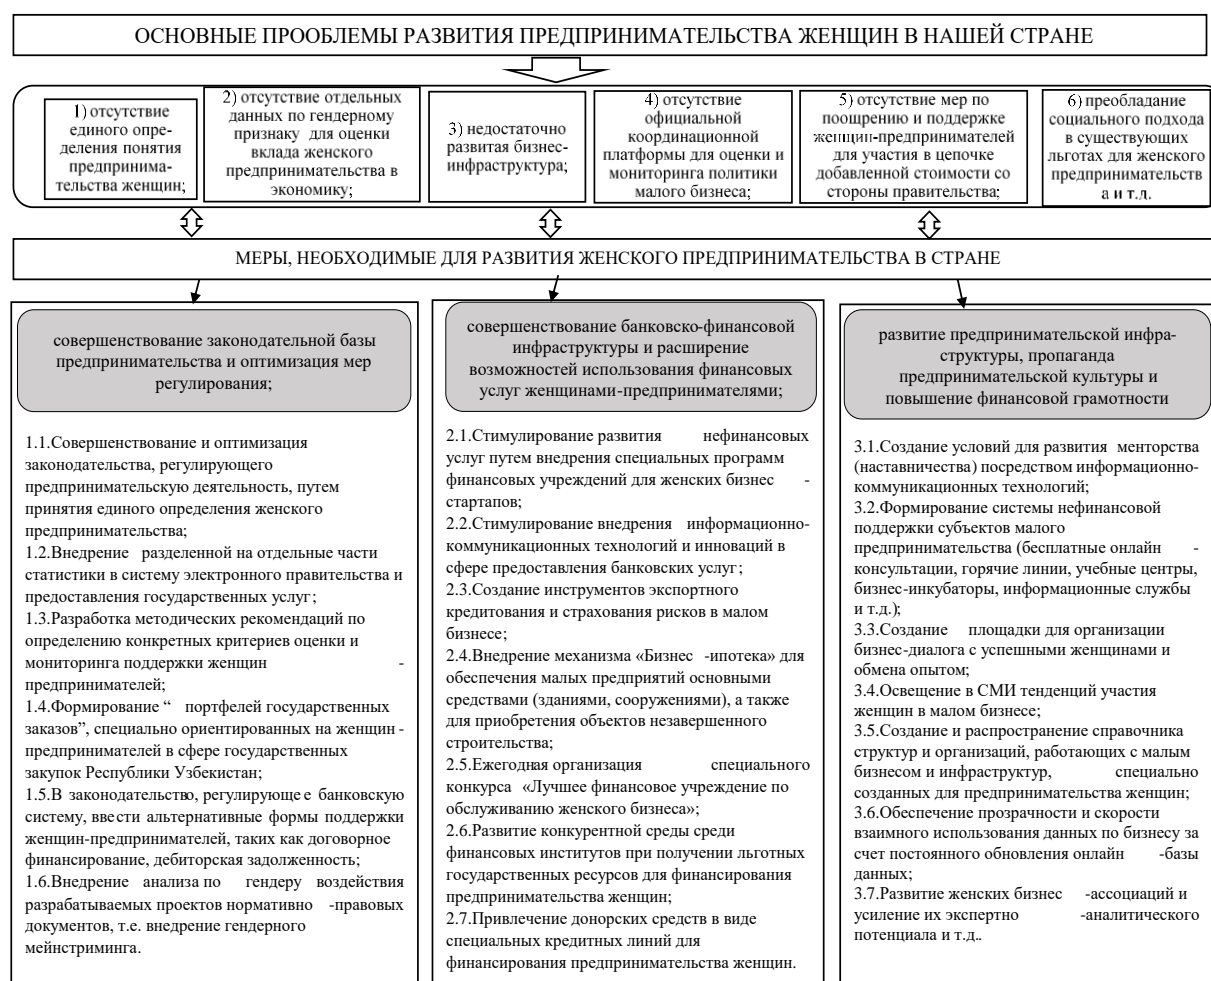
ОСНОВНЫЕ ПРООБЛЕМЫ РАЗВИТИЯ ПРЕДПРИНИМАТЕЛЬСТВА ЖЕНЩИН В НАШЕЙ СТРАНЕ

1) отсутствие единого определения понятия предпринимательства женщин;

2) отсутствие отдельных данных по гендерному признаку для оценки вклада женского предпринимательства в экономику;

3) недостаточно развитая бизнес-инфраструктура;

4) отсутствие официальной координационной платформы для оценки и мониторинга политики малого бизнеса;

5) отсутствие мер по поощрению и поддержке женщин-предпринимателей для участия в цепочке добавленной стоимости со стороны правительства;

6) преобладание социального подхода в существующих льготах для женского предпринимательства и т.д.

МЕРЫ, НЕОБХОДИМЫЕ ДЛЯ РАЗВИТИЯ ЖЕНСКОГО ПРЕДПРИНИМАТЕЛЬСТВА В СТРАНЕ

совершенствование законодательной базы предпринимательства и оптимизация мер регулирования;

1.1.Совершенствование и оптимизация законодательства, регулирующего предпринимательскую деятельность, путем принятия единого определения женского предпринимательства;
1.2.Внедрение разделенной на отдельные части статистики в систему электронного правительства и предоставления государственных услуг;
1.3.Разработка методических рекомендаций по определению конкретных критериев оценки и мониторинга поддержки женщин - предпринимателей;
1.4.Формирование " портфелей государственных заказов", специально ориентированных на женщин - предпринимателей в сфере государственных закупок Республики Узбекистан;
1.5.В законодательство, регулирующее банковскую систему, ввести альтернативные формы поддержки женщин-предпринимателей, таких как договорное финансирование, дебиторская задолженность;
1.6.Внедрение анализа по гендеру воздействия разрабатываемых проектов нормативно -правовых документов, т.е. внедрение гендерного мейнстриминга.

совершенствование банковско-финансовой инфраструктуры и расширение возможностей использования финансовых услуг женщинами-предпринимателями;

2.1.Стимулирование развития нефинансовых услуг путем внедрения специальных программ финансовых учреждений для женских бизнес - стартапов;
2.2.Стимулирование внедрения информационно-коммуникационных технологий и инноваций в сфере предоставления банковских услуг;
2.3.Создание инструментов экспортного кредитования и страхования рисков в малом бизнесе;
2.4.Внедрение механизма «Бизнес -ипотека» для обеспечения малых предприятий основными средствами (зданиями, сооружениями), а также для приобретения объектов незавершенного строительства;
2.5.Ежегодная организация специального конкурса «Лучшее финансовое учреждение по обслуживанию женского бизнеса»;
2.6.Развитие конкурентной среды среди финансовых институтов при получении льготных государственных ресурсов для финансирования предпринимательства женщин;
2.7.Привлечение донорских средств в виде специальных кредитных линий для финансирования предпринимательства женщин.

развитие предпринимательской инфраструктуры, пропаганда предпринимательской культуры и повышение финансовой грамотности

3.1.Создание условий для развития менторства (наставничества) посредством информационно-коммуникационных технологий;
3.2.Формирование системы нефинансовой поддержки субъектов малого предпринимательства (бесплатные онлайн - консультации, горячие линии, учебные центры, бизнес-инкубаторы, информационные службы и т.д.);
3.3.Создание площадки для организации бизнес-диалога с успешными женщинами и обмена опытом;
3.4.Освещение в СМИ тенденций участия женщин в малом бизнесе;
3.5.Создание и распространение справочника структур и организаций, работающих с малым бизнесом и инфраструктур, специально созданных для предпринимательства женщин;
3.6.Обеспечение прозрачности и скорости взаимного использования данных по бизнесу за счет постоянного обновления онлайн -базы данных;
3.7.Развитие женских бизнес -ассоциаций и усиление их экспертно -аналитического потенциала и т.д..